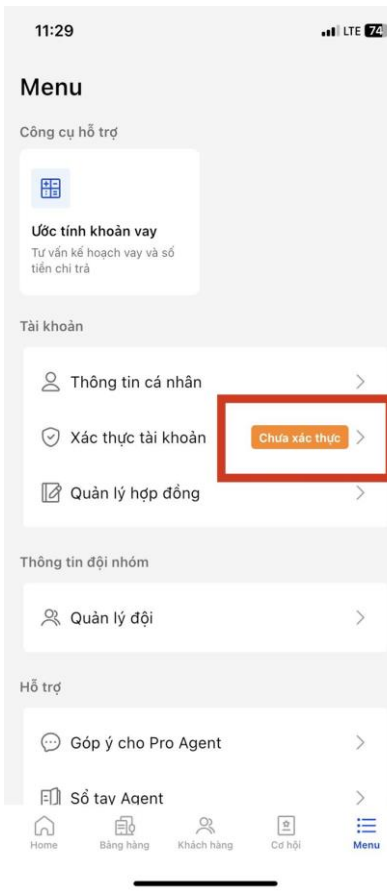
11:29

LTE 74

Menu

Công cụ hỗ trợ

Ước tính khoản vay

Tư vấn kế hoạch vay và số tiền chi trả

Tài khoản

Thông tin cá nhân

Xác thực tài khoản

Chưa xác thực

Quản lý hợp đồng

Thông tin đội nhóm

Quản lý đội

Hỗ trợ

Góp ý cho Pro Agent

Sổ tay Agent

Home

Bảng hàng

Khách hàng

Cơ hội

Menu